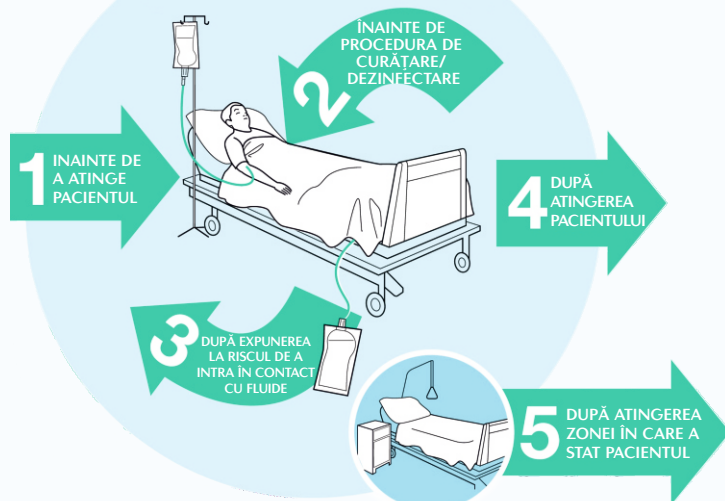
1 INAINTE DE A ATINGE PACIENTUL

2 ÎNAINTE DE PROCEDURA DE CURĂȚARE/ DEZINFECTARE

3 DUPĂ EXPUNEREA LA RISCUL DE A INTRA ÎN CONTACT CU FLUIDE

4 DUPĂ ATINGEREA PACIENTULUI

5 DUPĂ ATINGEREA ZONEI ÎN CARE A STAT PACIENTUL